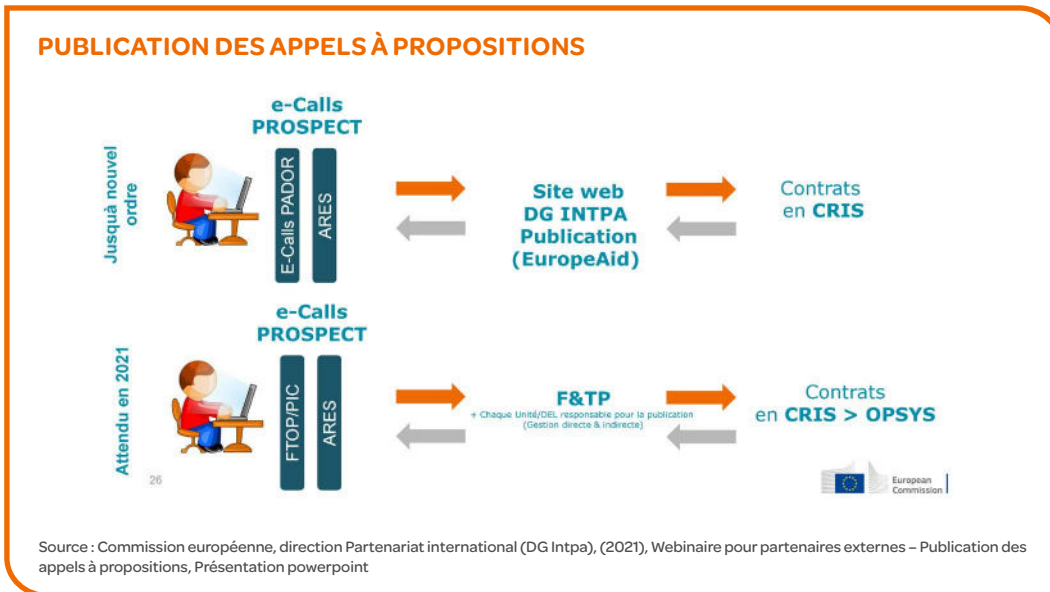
PUBLICATION DES APPELS À PROPOSITIONS

Jusquà nouvel ordre

e-Calls PROSPECT

E-Calls PADOR

ARES

Site web DG INTPA Publication (EuropeAid)

Contrats en CRIS

Attendu en 2021

e-Calls PROSPECT

FTOP/PIC

ARES

F&TP

+ Chaque Unité/DEL responsable pour la publication (Gestion directe & indirecte)

Contrats en CRIS > OPSYS

26

European Commission

Source : Commission européenne, direction Partenariat international (DG Intpa), (2021), Webinaire pour partenaires externes – Publication des appels à propositions, Présentation powerpoint